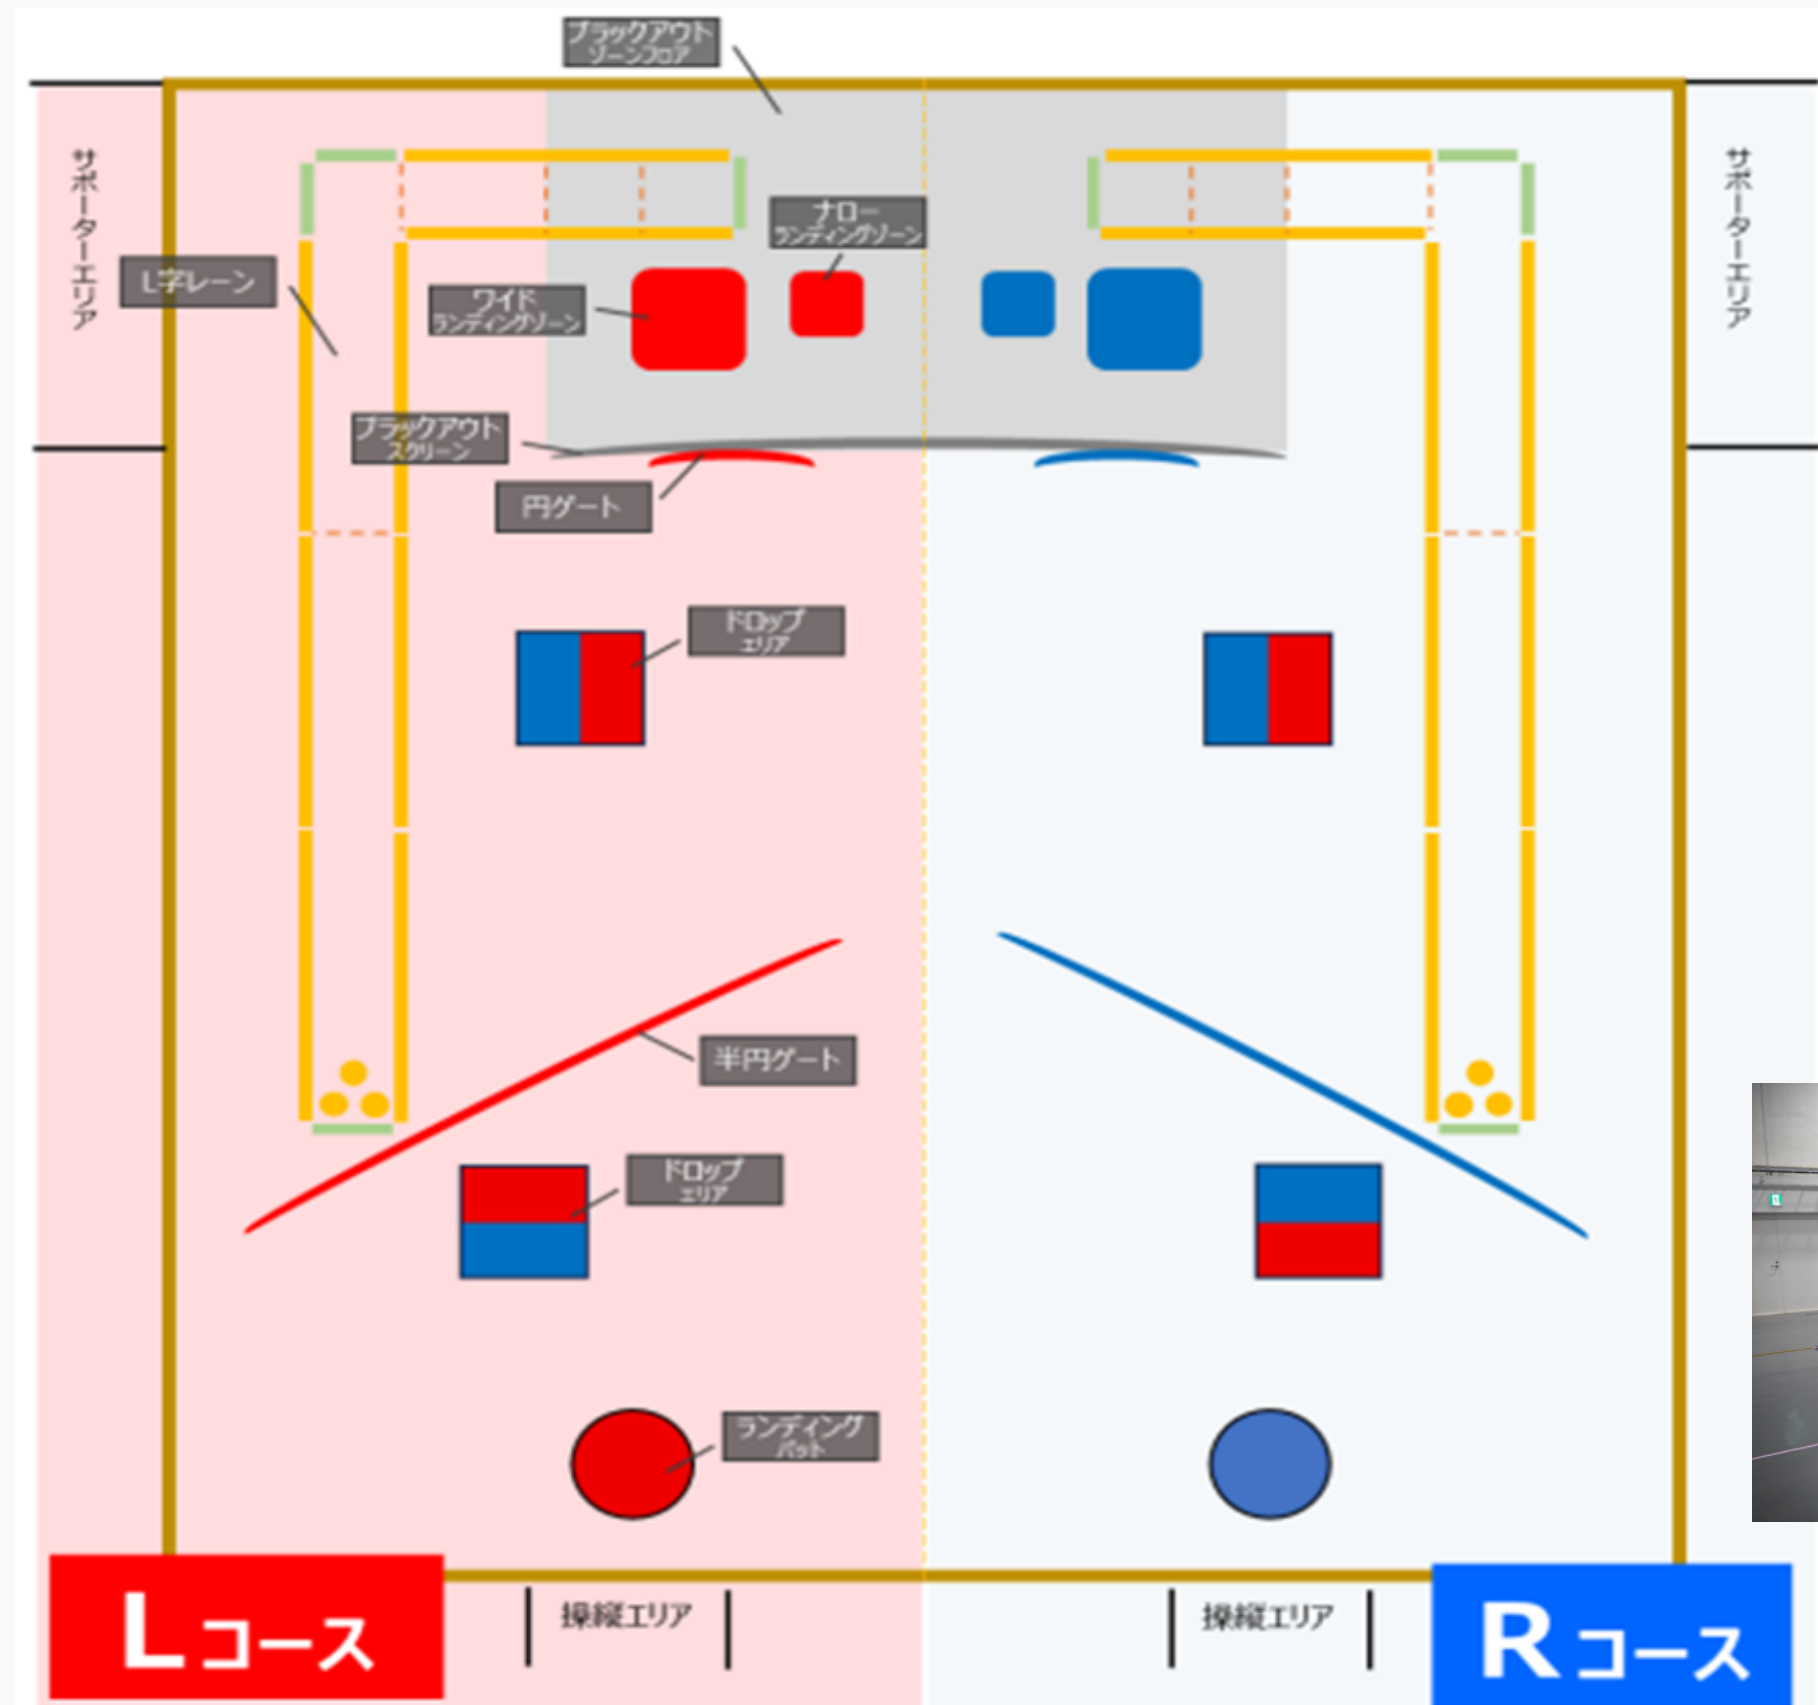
ブラックアウトゾーンフロア

サポーターエリア

サポーターエリア

ナローランディングゾーン

L字レーン

ワイドランディングゾーン

ブラックアウトスクリーン

円ゲート

ドロップエリア

半円ゲート

ドロップエリア

ランディングパット

Lコース

操縦エリア

操縦エリア

Rコース